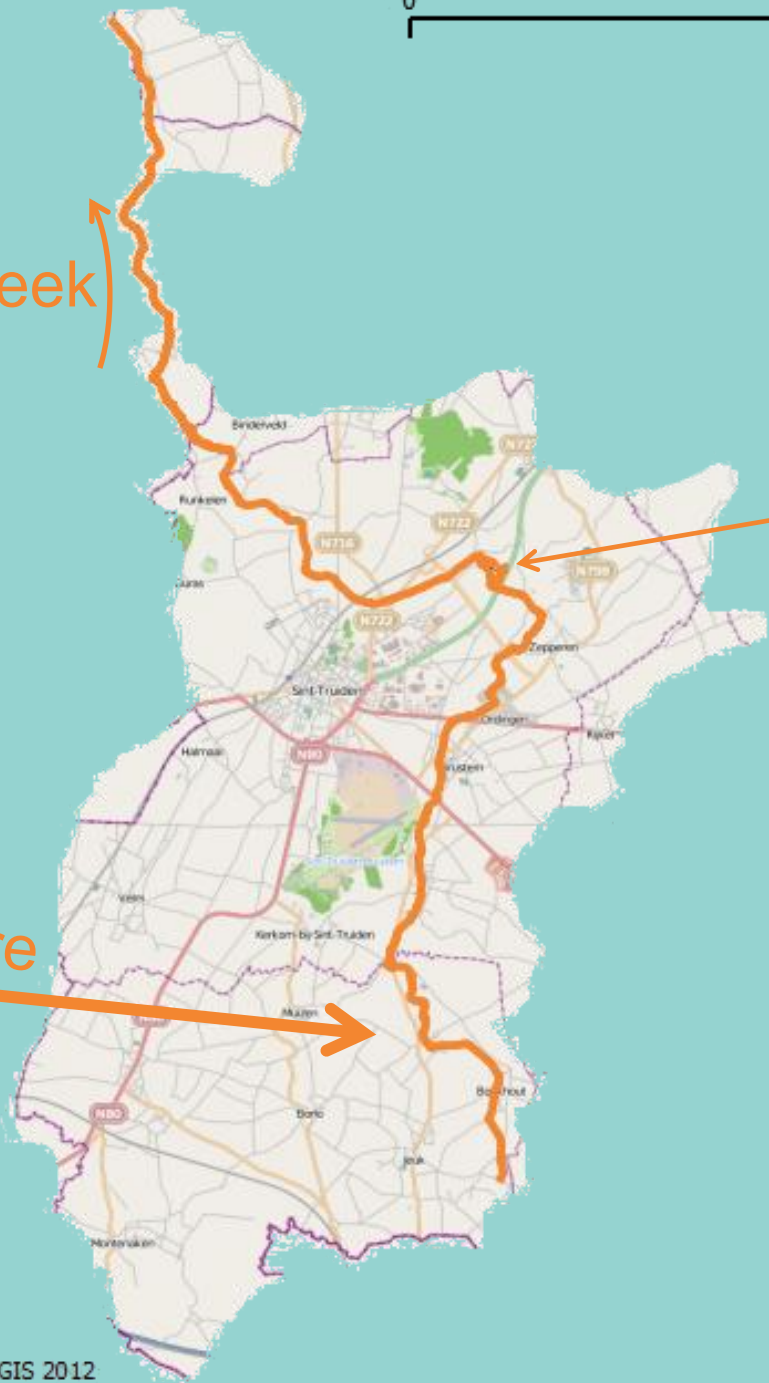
0

eek

re

Binderveld

Runkelen

N716

N722

N722

N72

N758

Gorsem

Sint-Truiden

Zepperen

Ordingen

Rijkel

Halmaal

N80

Brustem

Sint-Truiden Lufthaven

Velm

Kerkom-bij-Sint-Truiden

Muizen

N80

Borlo

Buvingen

Jeuk

Montenaken

GIS 2012